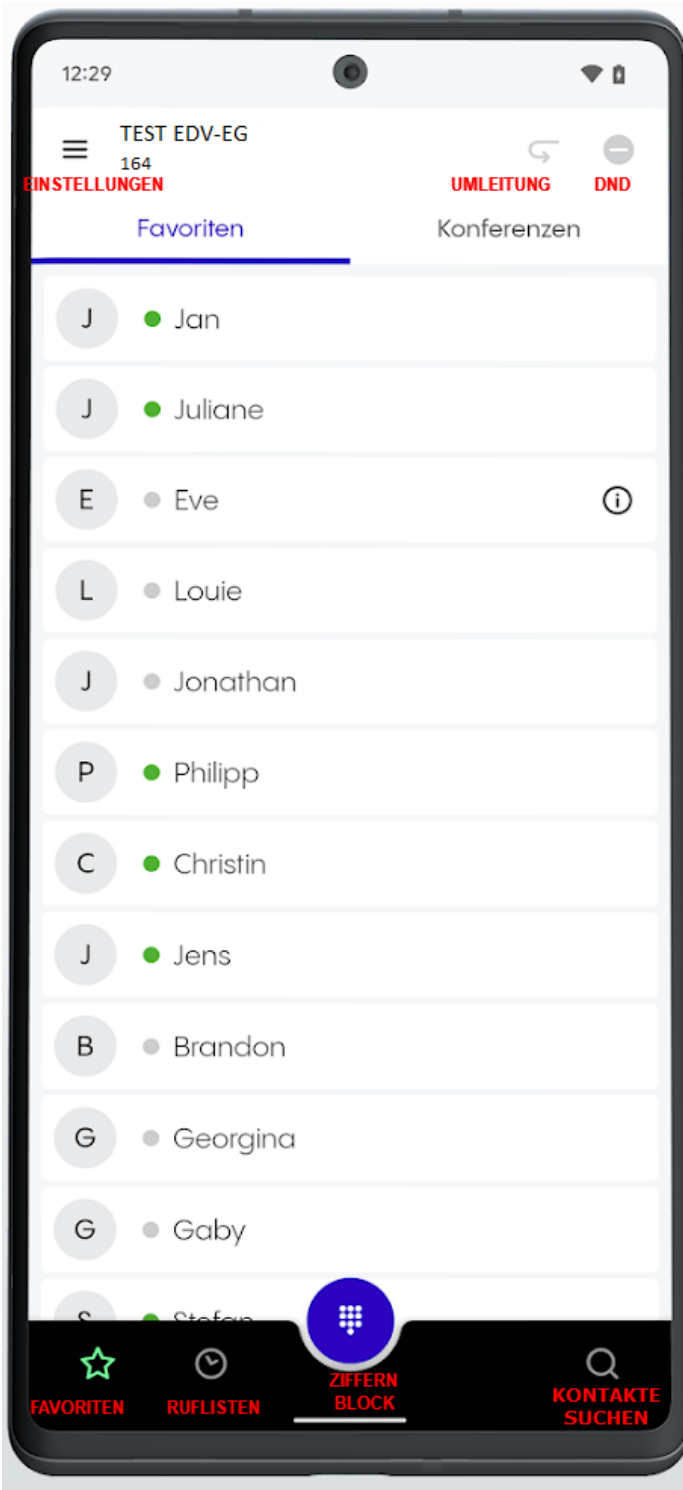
12:29

TEST EDV-EG
164
EINSTELLUNGEN

UMLEITUNG DND

Favoriten Konferenzen

J Jan
J Juliane
E Eve
L Louie
J Jonathan
P Philipp
C Christin
J Jens
B Brandon
G Georgina
G Gaby
S Stefan

FAVORITEN RUFLISTEN ZIFFERN BLOCK KONTAKTE SUCHEN